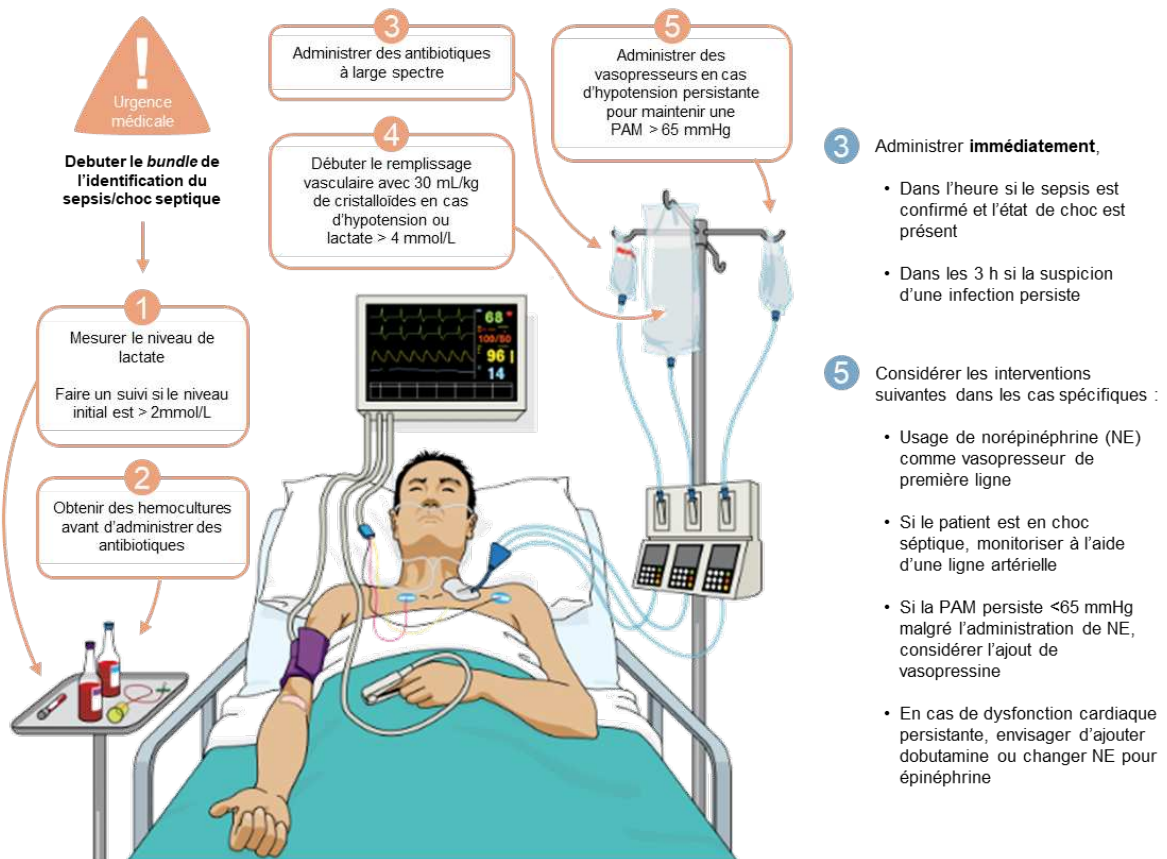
Urgence médicale

Debuter le *bundle* de l'identification du sepsis/choc septique

1
Mesurer le niveau de lactate

Faire un suivi si le niveau initial est > 2mmol/L

2
Obtenir des hemocultures avant d'administrer des antibiotiques

3
Administrer des antibiotiques à large spectre

4
Débuter le remplissage vasculaire avec 30 mL/kg de cristalloïdes en cas d'hypotension ou lactate > 4 mmol/L

5
Administrer des vasopresseurs en cas d'hypotension persistante pour maintenir une PAM > 65 mmHg

68
100/50
96
14

3 Administrer **immédiatement**,

• Dans l'heure si le sepsis est confirmé et l'état de choc est présent

• Dans les 3 h si la suspicion d'une infection persiste

5 Considérer les interventions suivantes dans les cas spécifiques :

• Usage de norépinéphrine (NE) comme vasopresseur de première ligne

• Si le patient est en choc séptique, monitoriser à l'aide d'une ligne artérielle

• Si la PAM persiste <65 mmHg malgré l'administration de NE, considérer l'ajout de vasopressine

• En cas de dysfonction cardiaque persistante, envisager d'ajouter dobutamine ou changer NE pour épinéphrine